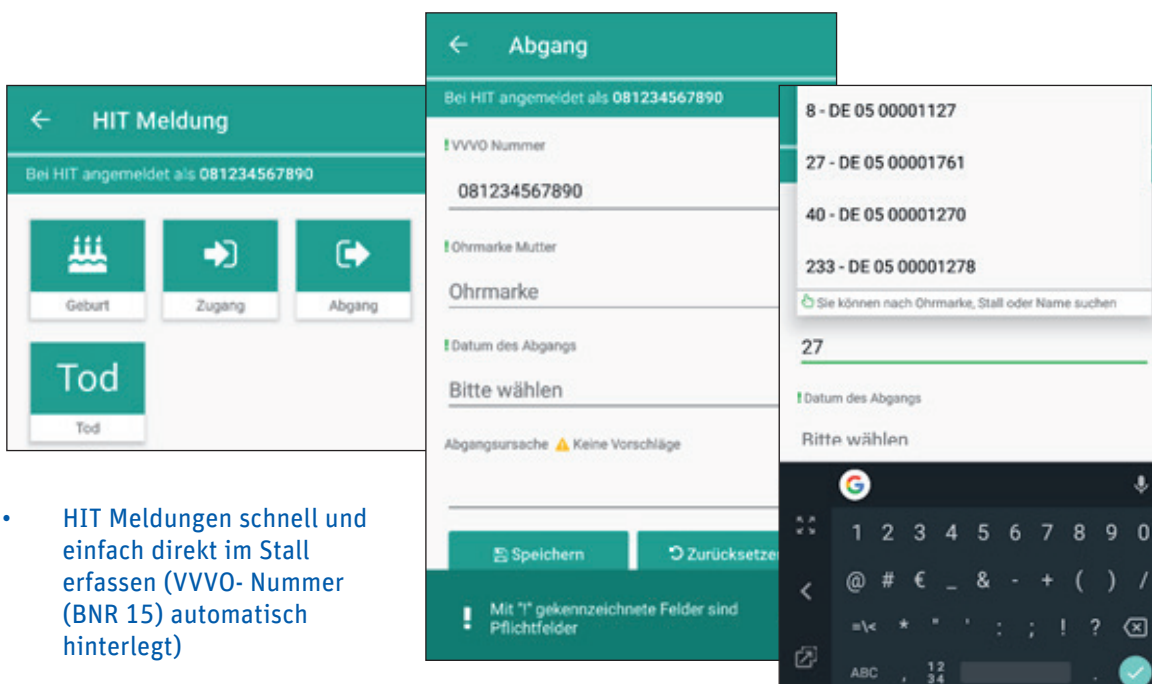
← HIT Meldung

Bei HIT angemeldet als 081234567890

Geburt

Zugang

Abgang

Tod

Tod

• HIT Meldungen schnell und einfach direkt im Stall erfassen (VVVO- Nummer (BNR 15) automatisch hinterlegt)

← Abgang

Bei HIT angemeldet als 081234567890

! VVVO Nummer

081234567890

! Ohrmarke Mutter

Ohrmarke

! Datum des Abgangs

Bitte wählen

Abgangsursache ⚠ Keine Vorschläge

Speichern

Zurücksetzen

! Mit "!" gekennzeichnete Felder sind Pflichtfelder

8 - DE 05 00001127

27 - DE 05 00001761

40 - DE 05 00001270

233 - DE 05 00001278

Sie können nach Ohrmarke, Stall oder Name suchen

27

! Datum des Abgangs

Bitte wählen

1 2 3 4 5 6 7 8 9 0

@ # € _ & - + ( ) /

=\< * " ' : ; ! ?

ABC , $\frac{12}{34}$ .